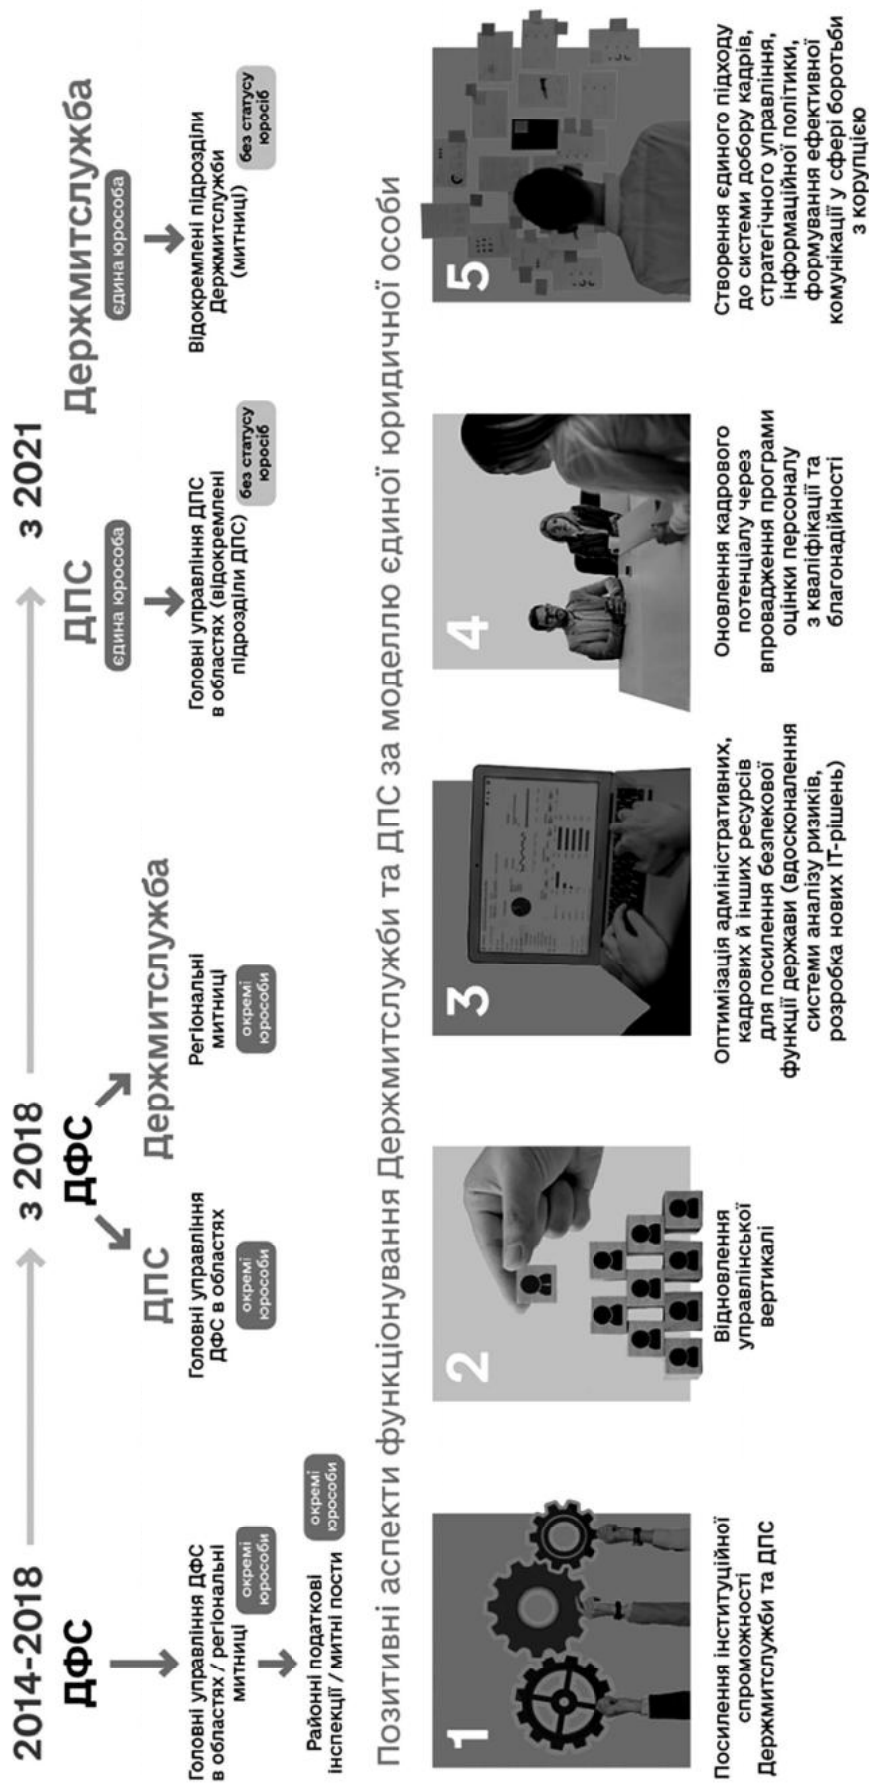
2014-2018

ДФС

Головні управління ДФС в областях / регіональні митниці

окремі юрособи

Районні податкові інспекції / митні пости

окремі юрособи

з 2018

ДФС

ДПС

Головні управління ДФС в областях

окремі юрособи

Держмитслужба

Регіональні митниці

окремі юрособи

з 2021

ДПС

єдина юрособа

Головні управління ДПС в областях (відокремлені підрозділи ДПС)

без статусу юросіб

Держмитслужба

єдина юрособа

Відокремлені підрозділи Держмитслужби (митниці)

без статусу юросіб

Позитивні аспекти функціонування Держмитслужби та ДПС за моделлю єдиної юридичної особи

1

Посилення інституційної спроможності Держмитслужби та ДПС

2

Відновлення управлінської вертикалі

3

Оптимізація адміністративних, кадрових й інших ресурсів для посилення безпекової функції держави (вдосконалення системи аналізу ризиків, розробка нових IT-рішень)

4

Оновлення кадрового потенціалу через впровадження програми оцінки персоналу з кваліфікації та благонадійності

5

Створення єдиного підходу до системи добору кадрів, стратегічного управління, інформаційної політики, формування ефективної комунікації у сфері боротьби з корупцією